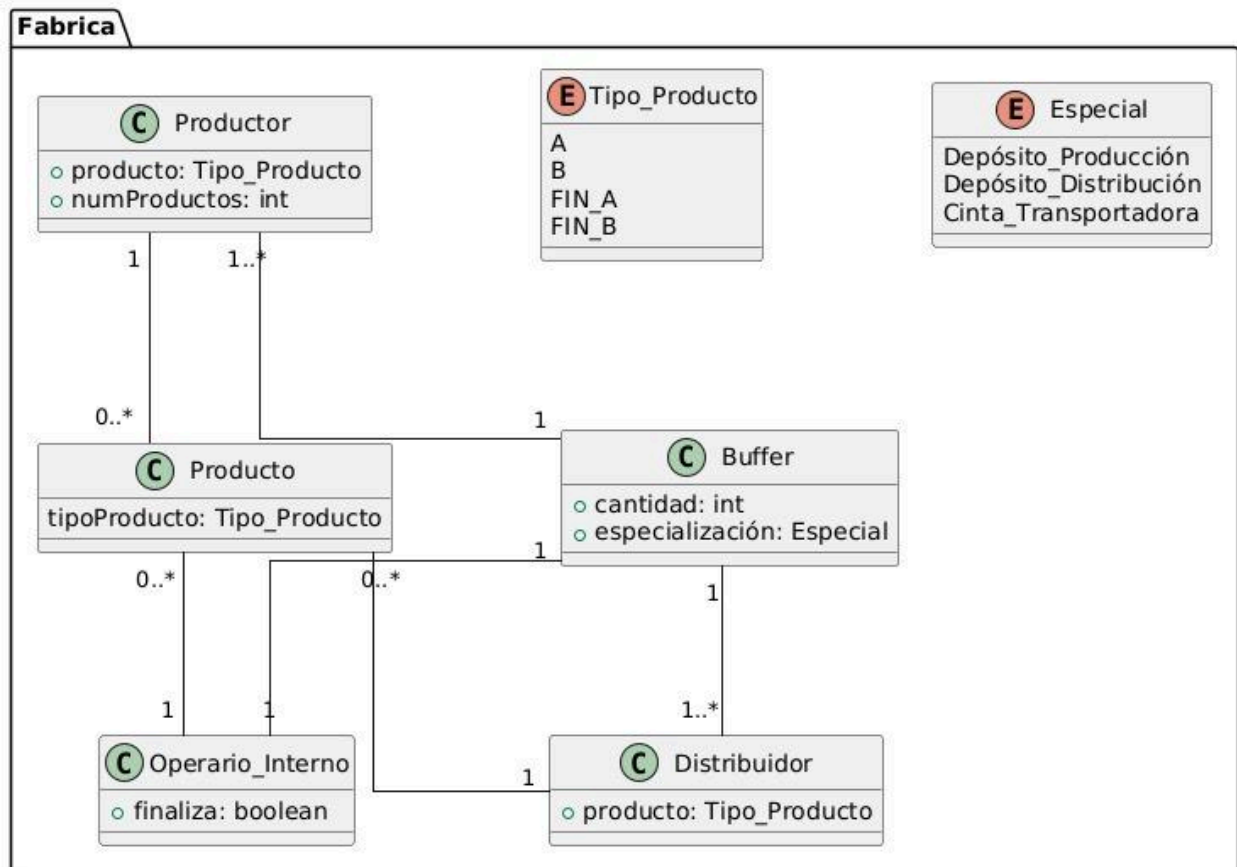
Fabrica

C Productor
○ producto: Tipo_Producto
○ numProductos: int

E Tipo_Producto
A
B
FIN_A
FIN_B

E Especial
Depósito_Producción
Depósito_Distribución
Cinta_Transportadora

1
1..*
0..*
1

C Producto
tipoProducto: Tipo_Producto

C Buffer
○ cantidad: int
○ especialización: Especial

1
0..*
0..*
1
1
1
1..*
1

C Operario_Interno
○ finaliza: boolean

C Distribuidor
○ producto: Tipo_Producto